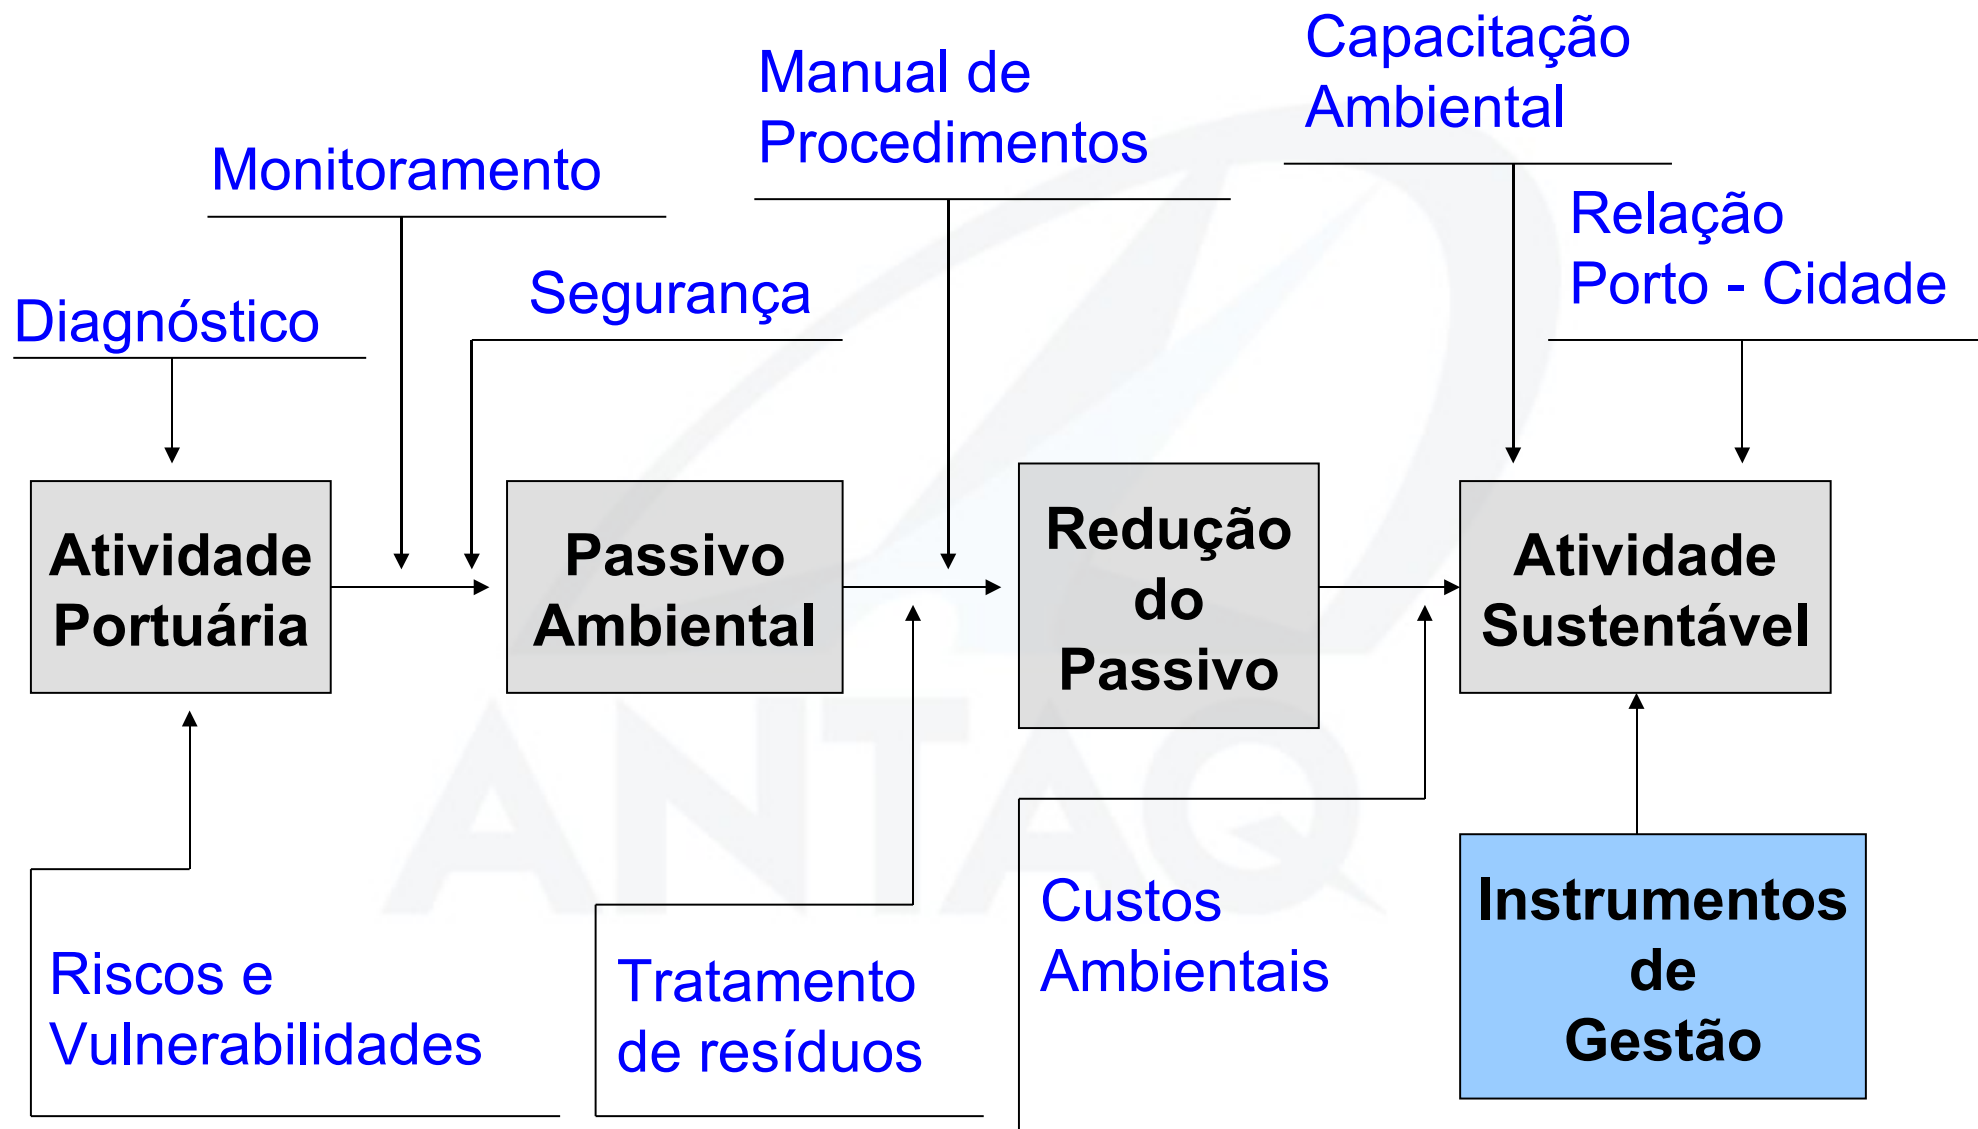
Capacitação Ambiental

Manual de Procedimentos

Monitoramento

Relação Porto - Cidade

Segurança

Diagnóstico

Atividade Portuária

Passivo Ambiental

Redução do Passivo

Atividade Sustentável

Custos Ambientais

Instrumentos de Gestão

Riscos e Vulnerabilidades

Tratamento de resíduos

ANTAQ